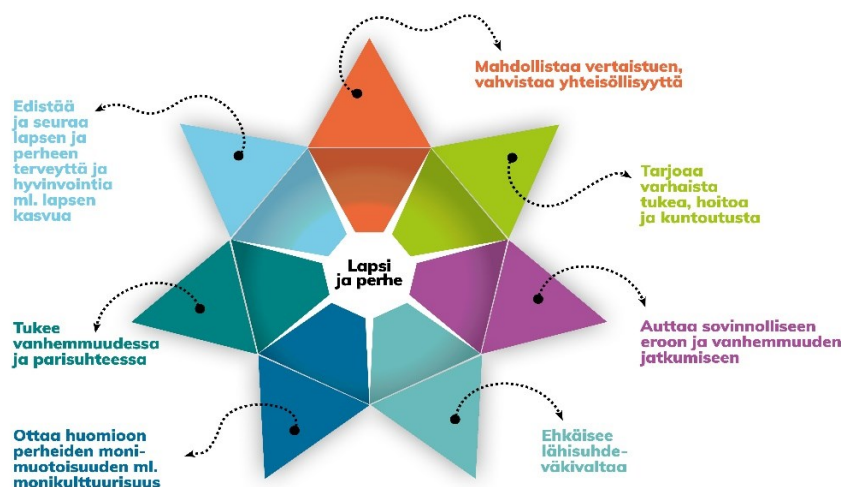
Lapsi ja perhe

Mahdollistaa vertaistuen, vahvistaa yhteisöllisyyttä

Tarjoaa varhaista tukea, hoitoa ja kuntoutusta

Auttaa sovinnolliseen eroon ja vanhemmuuden jatkumiseen

Ehkäisee lähisuhdeväkivaltaa

Ottaa huomioon perheiden monimuotoisuuden ml. monikulttuurisuus

Tukee vanhemmuudessa ja parisuhteessa

Edistää ja seuraa lapsen ja perheen terveyttä ja hyvinvointia ml. lapsen kasvua